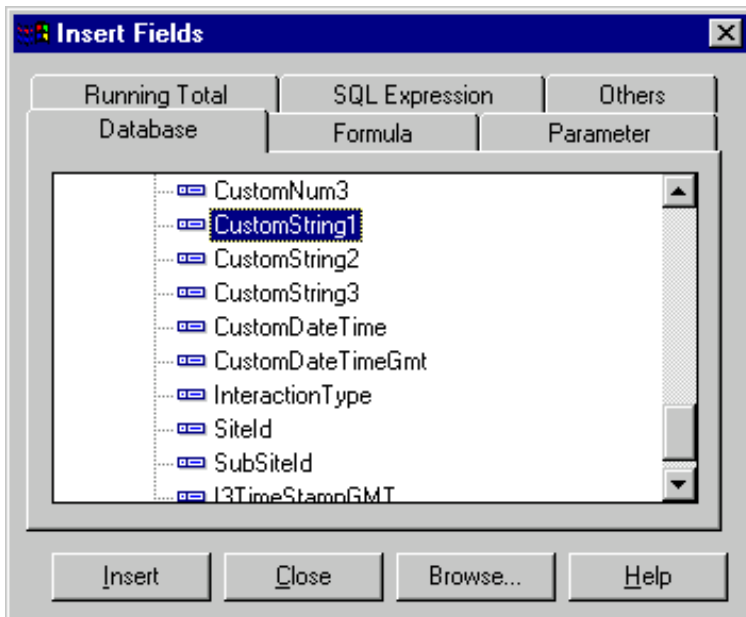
Insert Fields

Running Total
SQL Expression
Others
Database
Formula
Parameter

CustomNum3
CustomString1
CustomString2
CustomString3
CustomDateTime
CustomDateTimeGmt
InteractionType
SiteId
SubSiteId
I3TimeStampGMT

Insert
Close
Browse...
Help